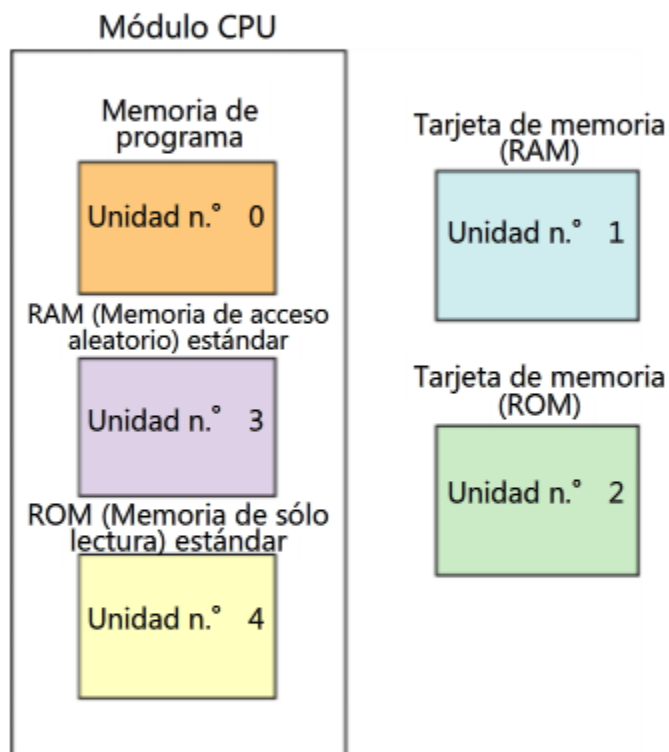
Módulo CPU

Memoria de programa

Unidad n.° 0

RAM (Memoria de acceso aleatorio) estándar

Unidad n.° 3

ROM (Memoria de sólo lectura) estándar

Unidad n.° 4

Tarjeta de memoria (RAM)

Unidad n.° 1

Tarjeta de memoria (ROM)

Unidad n.° 2